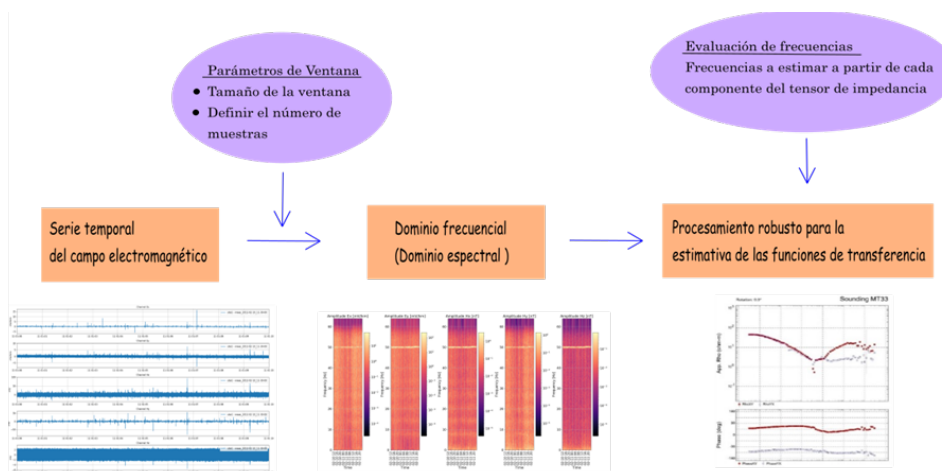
Parámetros de Ventana
• Tamaño de la ventana
• Definir el número de muestras

Evaluación de frecuencias
Frecuencias a estimar a partir de cada componente del tensor de impedancia

Serie temporal del campo electromagnético

Dominio frecuencial (Dominio espectral )

Procesamiento robusto para la estimativa de las funciones de transferencia

Sounding MT33